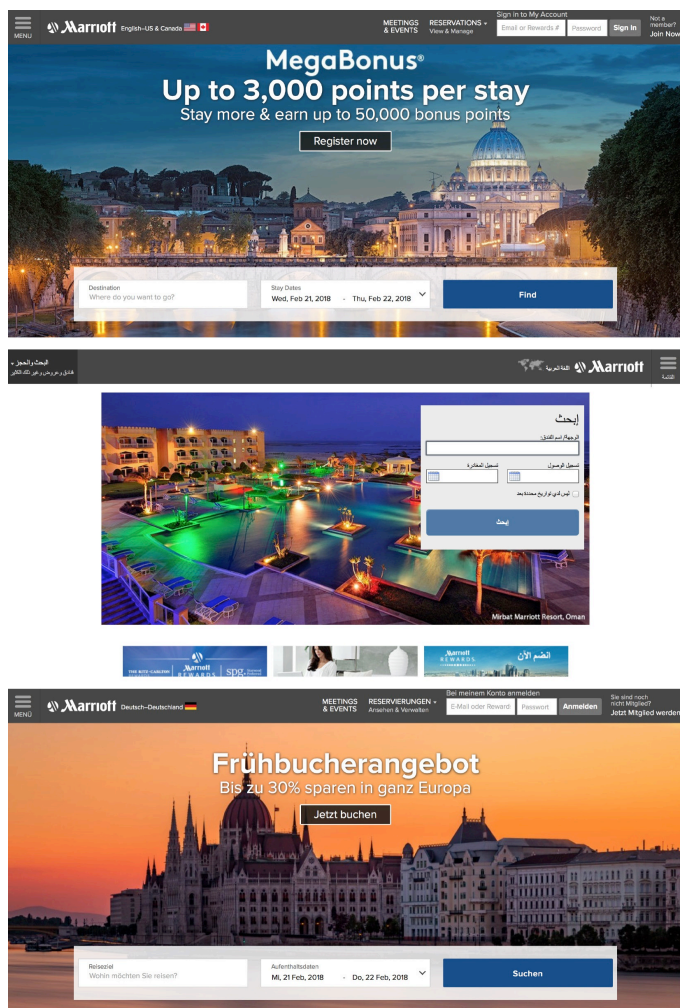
MENU Marriott English–US & Canada

MEETINGS & EVENTS RESERVATIONS View & Manage

Sign in to My Account
Email or Rewards # Password Sign In

Not a member? Join Now

MegaBonus®
Up to 3,000 points per stay
Stay more & earn up to 50,000 bonus points

Register now

Destination
Where do you want to go?

Stay Dates
Wed, Feb 21, 2018 - Thu, Feb 22, 2018

Find

البحث والحجز
فنادق وعروض وغير ذلك الكثير

اللغة العربية Marriott القائمة

إبحث
الوجهة/ اسم الفندق:
تسجيل الوصول
تسجيل المغادرة
ليس لدي تواريخ محددة بعد
إبحث

Mirbat Marriott Resort, Oman

THE RITZ-CARLTON Marriott REWARDS spg
Marriott REWARDS انضم الآن

MENÜ Marriott Deutsch–Deutschland

MEETINGS & EVENTS RESERVIERUNGEN Ansehen & Verwalten

Bei meinem Konto anmelden
E-Mail oder Reward Passwort Anmelden

Sie sind noch nicht Mitglied? Jetzt Mitglied werden

Frühbucherangebot
Bis zu 30% sparen in ganz Europa

Jetzt buchen

Reiseziel
Wohin möchten Sie reisen?

Aufenthaltsdaten
Mi, 21 Feb, 2018 - Do, 22 Feb, 2018

Suchen